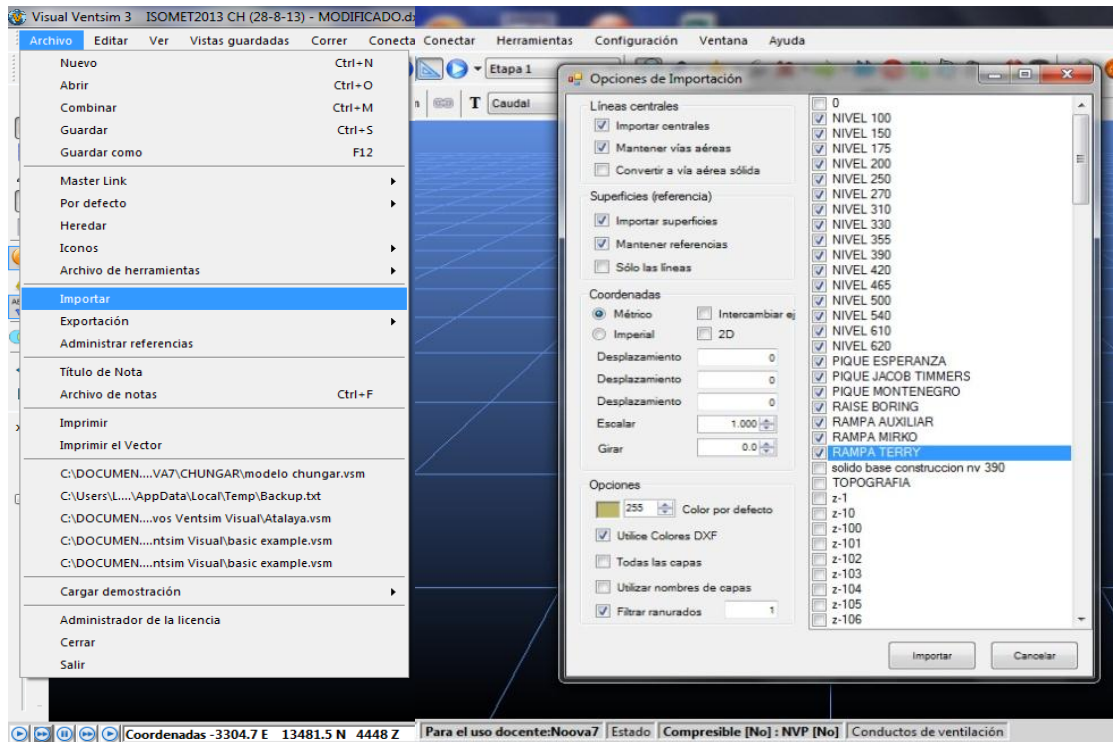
Visual Ventsim 3 ISOMET2013 CH (28-8-13) - MODIFICADO.d

Archivo Editar Ver Vistas guardadas Correr Conecta Conectar Herramientas Configuración Ventana Ayuda

Nuevo Ctrl+N
Abrir Ctrl+O
Combinar Ctrl+M
Guardar Ctrl+S
Guardar como F12
Master Link
Por defecto
Heredar
Iconos
Archivo de herramientas
Importar
Exportación
Administrar referencias
Título de Nota
Archivo de notas Ctrl+F
Imprimir
Imprimir el Vector
C:\DOCUMEN....VA7\CHUNGAR\modelo chungar.vsm
C:\Users\L....\AppData\Local\Temp\Backup.txt
C:\DOCUMEN....vos Ventsim Visual\Atalaya.vsm
C:\DOCUMEN....ntsim Visual\basic example.vsm
C:\DOCUMEN....ntsim Visual\basic example.vsm
Cargar demostración
Administrador de la licencia
Cerrar
Salir

Etapa 1
T Caudal

Opciones de Importación

Líneas centrales
Importar centrales
Mantener vías aéreas
Convertir a vía aérea sólida

Superficies (referencia)
Importar superficies
Mantener referencias
Sólo las líneas

Coordenadas
Métrico
Intercambiar ej
Imperial
2D
Desplazamiento 0
Desplazamiento 0
Desplazamiento 0
Escalar 1.000
Girar 0.0

Opciones
255 Color por defecto
Utilice Colores DXF
Todas las capas
Utilizar nombres de capas
Filtrar ranurados 1

0
NIVEL 100
NIVEL 150
NIVEL 175
NIVEL 200
NIVEL 250
NIVEL 270
NIVEL 310
NIVEL 330
NIVEL 355
NIVEL 390
NIVEL 420
NIVEL 465
NIVEL 500
NIVEL 540
NIVEL 610
NIVEL 620
PIQUE ESPERANZA
PIQUE JACOB TIMMERS
PIQUE MONTENEGRO
RAISE BORING
RAMPA AUXILIAR
RAMPA MIRKO
RAMPA TERRY
solido base construccion nv 390
TOPOGRAFIA
z-1
z-10
z-100
z-101
z-102
z-103
z-104
z-105
z-106

Importar
Cancelar

Coordenadas -3304.7 E 13481.5 N 4448 Z
Para el uso docente:Noova7 Estado Compresible [No] : NVP [No] Conductos de ventilación